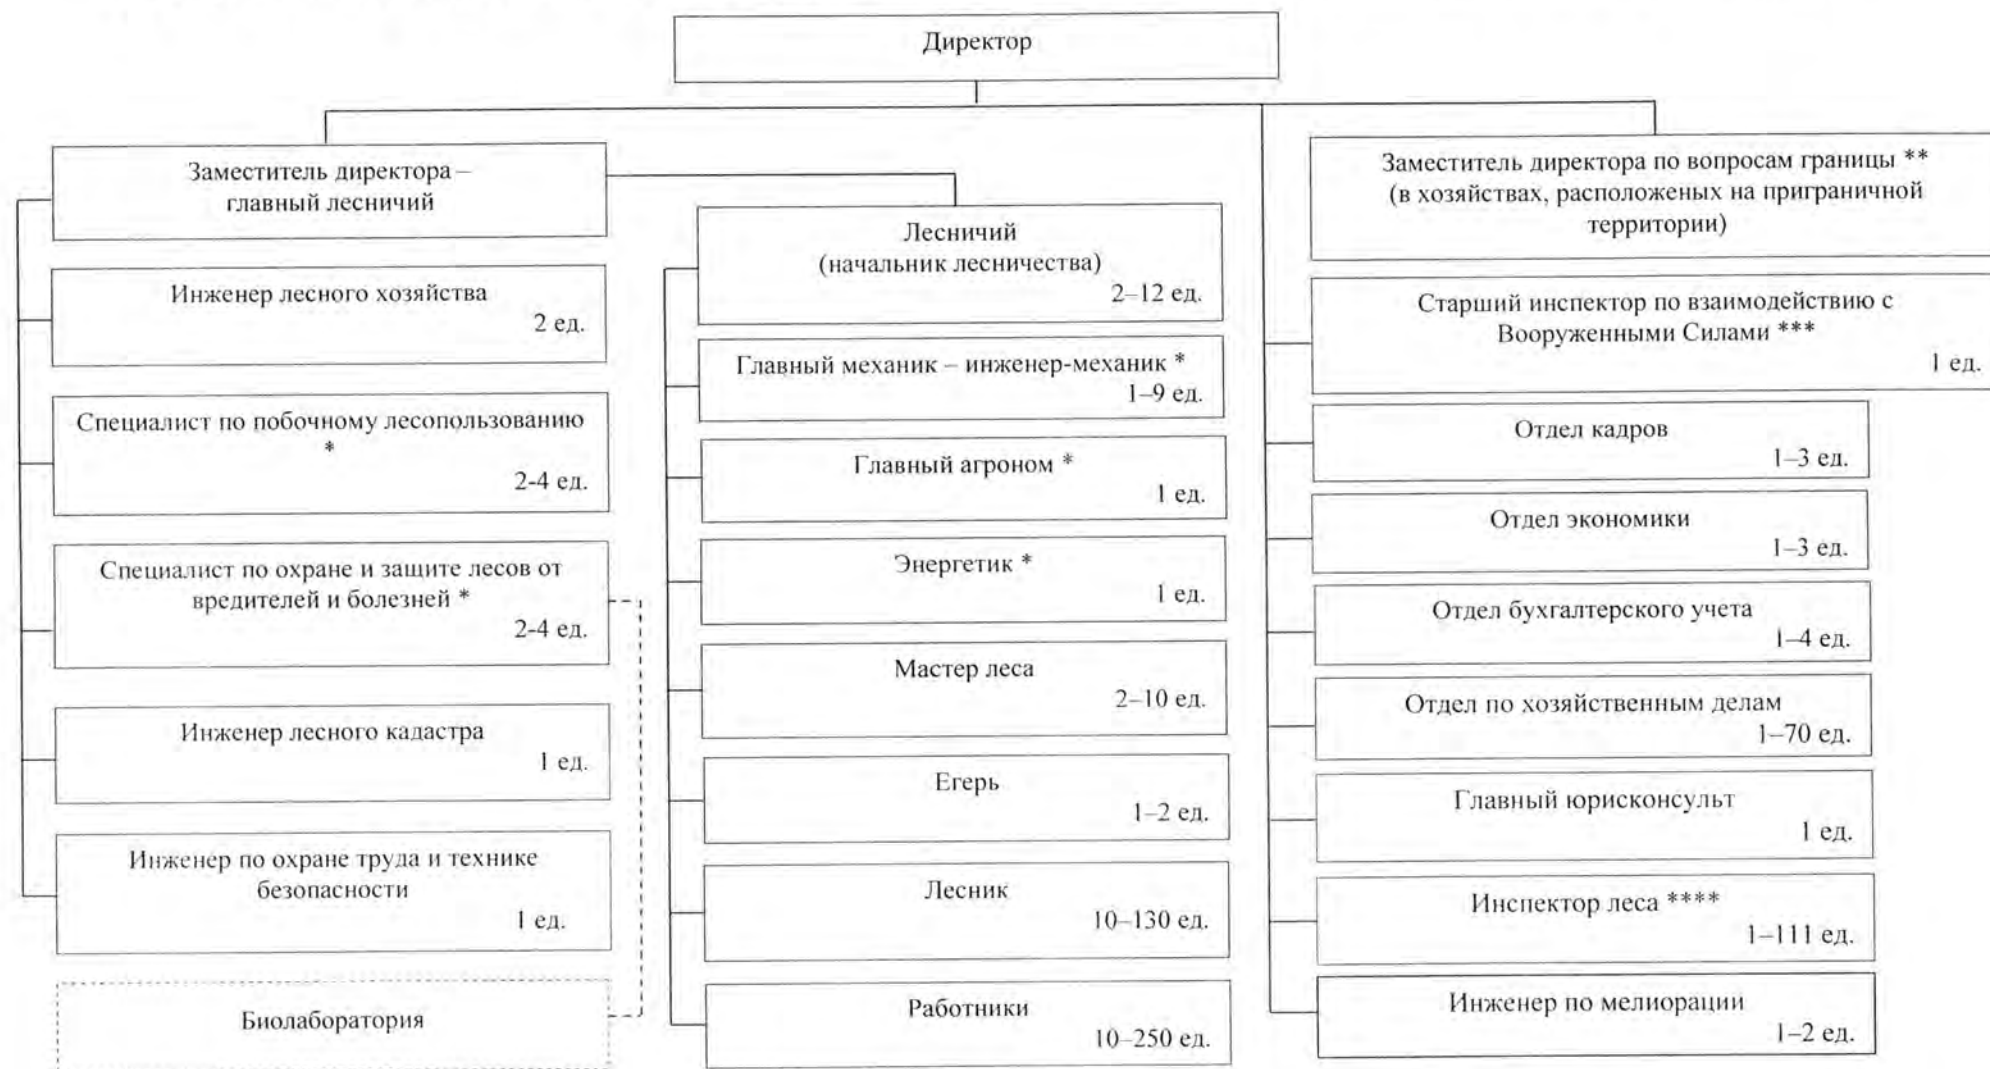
Директор

Заместитель директора – главный лесничий

Инженер лесного хозяйства
2 ед.

Специалист по побочному лесопользованию *
2-4 ед.

Специалист по охране и защите лесов от вредителей и болезней *
2-4 ед.

Инженер лесного кадастра
1 ед.

Инженер по охране труда и технике безопасности
1 ед.

Биолаборатория

Лесничий (начальник лесничества)
2–12 ед.

Главный механик – инженер-механик *
1–9 ед.

Главный агроном *
1 ед.

Энергетик *
1 ед.

Мастер леса
2–10 ед.

Егерь
1–2 ед.

Лесник
10–130 ед.

Работники
10–250 ед.

Заместитель директора по вопросам границы ** (в хозяйствах, расположеных на приграничной территории)

Старший инспектор по взаимодействию с Вооруженными Силами ***
1 ед.

Отдел кадров
1–3 ед.

Отдел экономики
1–3 ед.

Отдел бухгалтерского учета
1–4 ед.

Отдел по хозяйственным делам
1–70 ед.

Главный юрисконсульт
1 ед.

Инспектор леса ****
1–111 ед.

Инженер по мелиорации
1–2 ед.